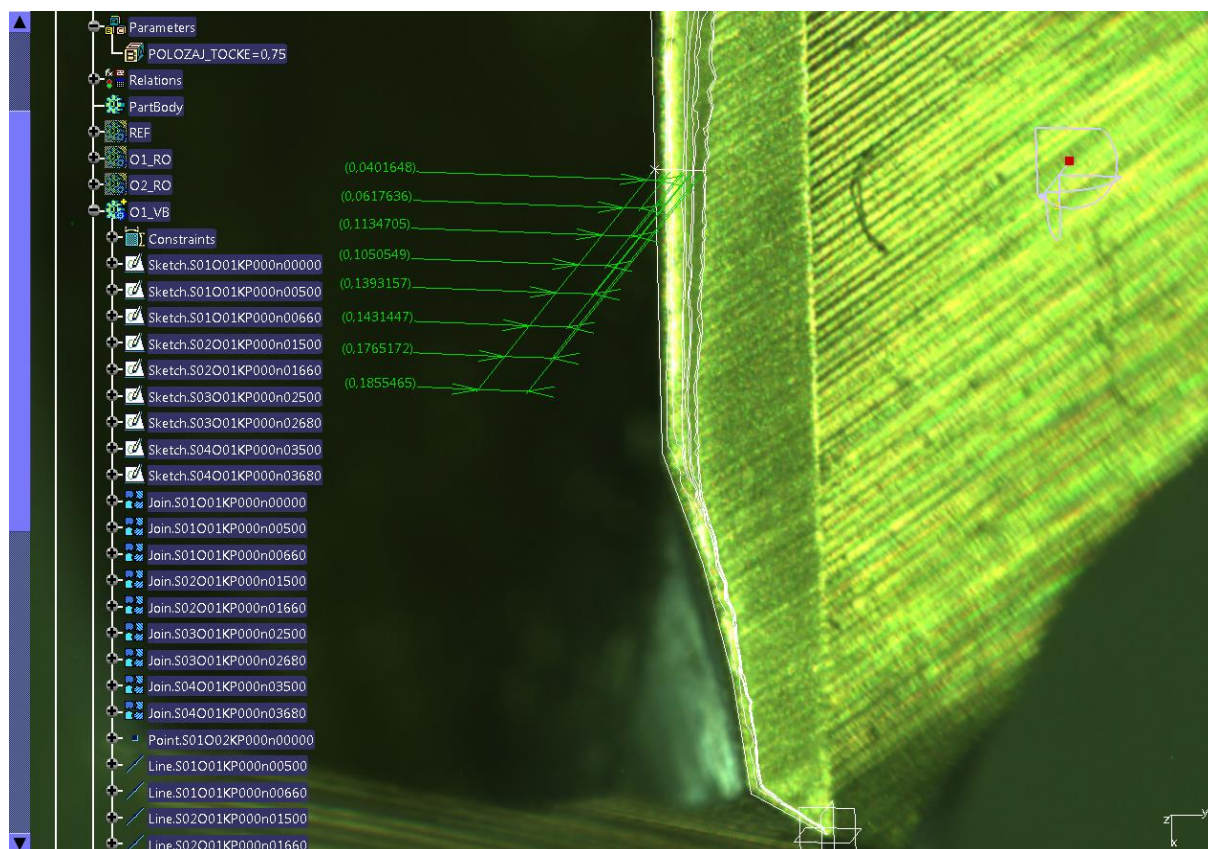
Parameters
POLOZAJ_TOCKE=0,75
Relations
PartBody
REF
O1_RO
O2_RO
O1_VB
Constraints
Sketch.S01O01KP000n00000
Sketch.S01O01KP000n00500
Sketch.S01O01KP000n00660
Sketch.S02O01KP000n01500
Sketch.S02O01KP000n01660
Sketch.S03O01KP000n02500
Sketch.S03O01KP000n02680
Sketch.S04O01KP000n03500
Sketch.S04O01KP000n03680
Join.S01O01KP000n00000
Join.S01O01KP000n00500
Join.S01O01KP000n00660
Join.S02O01KP000n01500
Join.S02O01KP000n01660
Join.S03O01KP000n02500
Join.S03O01KP000n02680
Join.S04O01KP000n03500
Join.S04O01KP000n03680
Point.S01O02KP000n00000
Line.S01O01KP000n00500
Line.S01O01KP000n00660
Line.S02O01KP000n01500
Line.S02O01KP000n01660

(0,0401648)
(0,0617636)
(0,1134705)
(0,1050549)
(0,1393157)
(0,1431447)
(0,1765172)
(0,1855465)

z
y
x